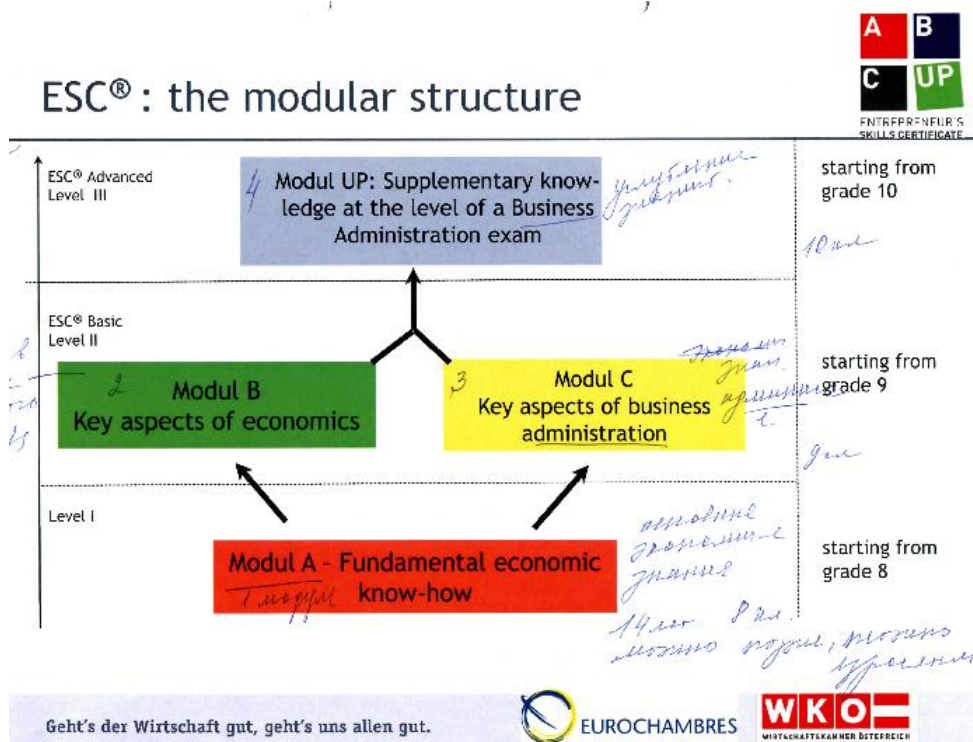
A B
C UP
ENTREPRENEUR'S SKILLS CERTIFICATE

ESC® : the modular structure

ESC® Advanced Level III

4 Modul UP: Supplementary knowledge at the level of a Business Administration exam

углублен. знания.

starting from grade 10

10 кл

ESC® Basic Level II

2 Modul B Key aspects of economics

3 Modul C Key aspects of business administration

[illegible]

starting from grade 9

9 кл

Level I

Modul A – Fundamental economic know-how

1 модуль

основные экономич. знания

starting from grade 8

14 лет 8 кл.
можно позже, можно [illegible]

Geht's der Wirtschaft gut, geht's uns allen gut.

EUROCHAMBRES

WKO
WIRTSCHAFTSKAMMER ÖSTERREICH